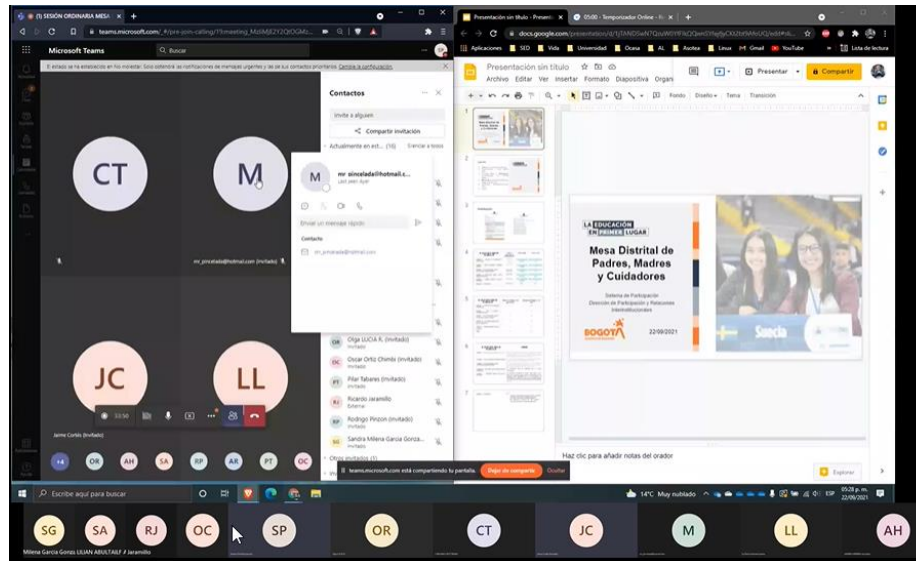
(1) SESIÓN ORDINARIA MESA
teams.microsoft.com/_#/pre-join-calling/19:meeting_MzliMjE2YzQtOGMz...
Microsoft Teams
Buscar
El estado se ha establecido en No molestar. Solo obtendrá las notificaciones de mensajes urgentes y de sus contactos prioritarios. Cambie la configuración.

CT
M
mr_sincelada@hotmail.com (Invitado)
JC
LL
Jaime Cortés (Invitado)
33:50

Contactos
Invite a alguien
Compartir invitación
Actualmente en esta... (16)
Silenciar a todos
mr_sincelada@hotmail.c...
Last seen Ayer
Enviar un mensaje rápido
Contacto
mr_sincelada@hotmail.com
Olga LUCIA R. (Invitado)
Oscar Ortiz Chimbi (Invitado)
Invitado
Pilar Tabares (Invitado)
Invitado
Ricardo Jaramillo
Externo
Rodrigo Pinzon (Invitado)
Invitado
Sandra Milena Garcia Gonza...
Invitado
Otros invitados (1)

+4 OR AH SA RP AR PT OC

teams.microsoft.com está compartiendo tu pantalla. Dejar de compartir Ocultar

Presentación sin título - Present
05:00 - Temporizador Online - R
docs.google.com/presentation/d/1jTANDSwN7QouWOYFkOQwnOYiq0yCXiZb9d4vUQ/edit#sli...
Aplicaciones SED Vida Universidad Ocasa AL Asotea Lexus Gmail YouTube Lista de lectura
Presentación sin título
Archivo Editar Ver Insertar Formato Diapositiva Orga
Presentar
Compartir
Fondo Diseño Tema Transición

LA EDUCACIÓN EN PRIMER LUGAR
Mesa Distrital de Padres, Madres y Cuidadores
Sistema de Participación
Dirección de Participación y Relaciones Interinstitucionales
BOGOTÁ
22/09/2021
Suecia

Haz clic para añadir notas del orador
Explorar

Escribe aquí para buscar
14°C Muy nublado
ESP
05:28 p. m.
22/09/2021

SG SA RJ OC SP OR CT JC M LL AH
Milena Garcia Gonza LILIAN ABULTAIF Jaramillo